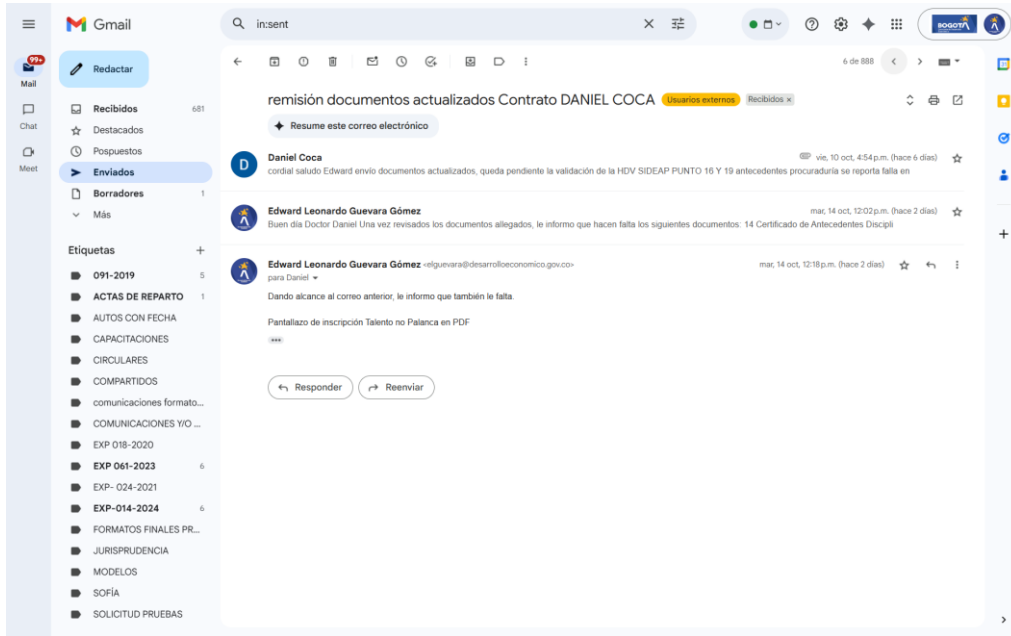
Gmail

in:sent

99+
Mail
Chat
Meet

Redactar

Recibidos 681
Destacados
Pospuestos
Enviados
Borradores 1
Más

Etiquetas +
091-2019 5
ACTAS DE REPARTO 1
AUTOS CON FECHA
CAPACITACIONES
CIRCULARES
COMPARTIDOS
comunicaciones formato...
COMUNICACIONES Y/O ...
EXP 018-2020
EXP 061-2023 6
EXP- 024-2021
EXP-014-2024 6
FORMATOS FINALES PR...
JURISPRUDENCIA
MODELOS
SOFÍA
SOLICITUD PRUEBAS

6 de 888

remisión documentos actualizados Contrato DANIEL COCA Usuarios externos Recibidos ×

Resume este correo electrónico

Daniel Coca
vie, 10 oct, 4:54 p.m. (hace 6 días)
cordial saludo Edward envío documentos actualizados, queda pendiente la validación de la HDV SIDEAP PUNTO 16 Y 19 antecedentes procuraduría se reporta falla en

Edward Leonardo Guevara Gómez
mar, 14 oct, 12:02 p.m. (hace 2 días)
Buen día Doctor Daniel Una vez revisados los documentos allegados, le informo que hacen falta los siguientes documentos: 14 Certificado de Antecedentes Discipli

Edward Leonardo Guevara Gómez <elguevara@desarrolloeconomico.gov.co>
mar, 14 oct, 12:18 p.m. (hace 2 días)
para Daniel

Dando alcance al correo anterior, le informo que también le falta.

Pantallazo de inscripción Talento no Palanca en PDF

Responder
Reenviar